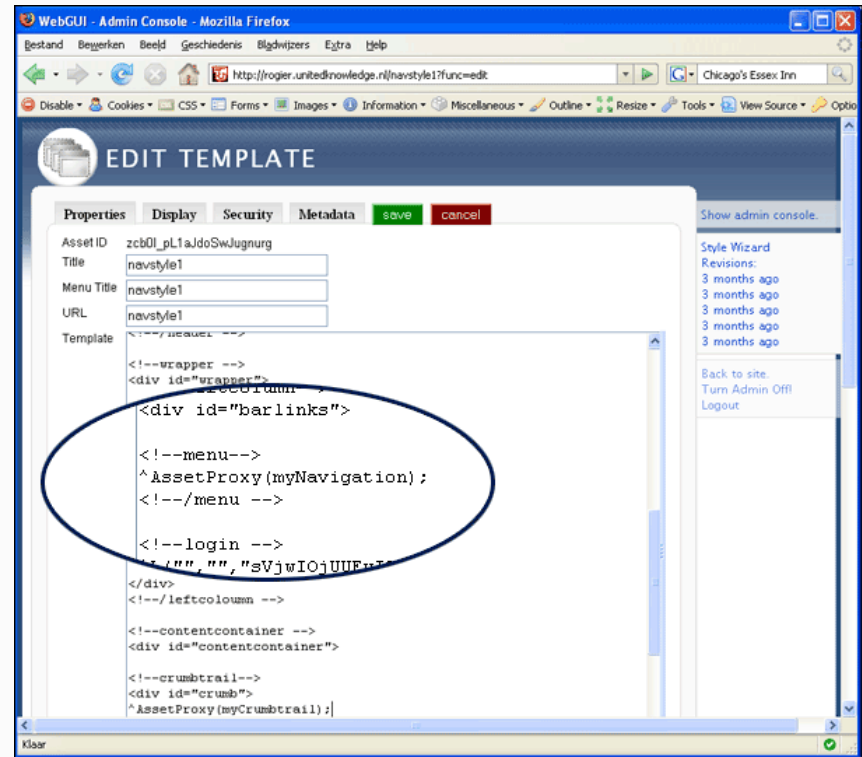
WebGUI - Admin Console - Mozilla Firefox

Bestand Bewerken Beeld Geschiedenis Bladwijzers Extra Help

http://rogier.unitedknowledge.nl/navstyle1?func=edit

Chicago's Essex Inn

Disable • Cookies • CSS • Forms • Images • Information • Miscellaneous • Outline • Resize • Tools • View Source • Optio

EDIT TEMPLATE

Properties Display Security Metadata save cancel

Asset ID zcb0l_pL1aJdoSwJugnurg
Title navstyle1
Menu Title navstyle1
URL navstyle1
Template

<!--/header -->

<!--wrapper -->
<div id="wrapper">
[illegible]
<div id="barlinks">

<!--menu-->
^AssetProxy(myNavigation);
<!--/menu -->

<!--login -->
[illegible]("","","sVjwIOjUUFu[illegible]
</div>
<!--/leftcoloumn -->

<!--contentcontainer -->
<div id="contentcontainer">

<!--crumbtrail-->
<div id="crumb">
^AssetProxy(myCrumbtrail);

Show admin console.

Style Wizard
Revisions:
3 months ago
3 months ago
3 months ago
3 months ago
3 months ago

Back to site.
Turn Admin Off!
Logout

Klaar